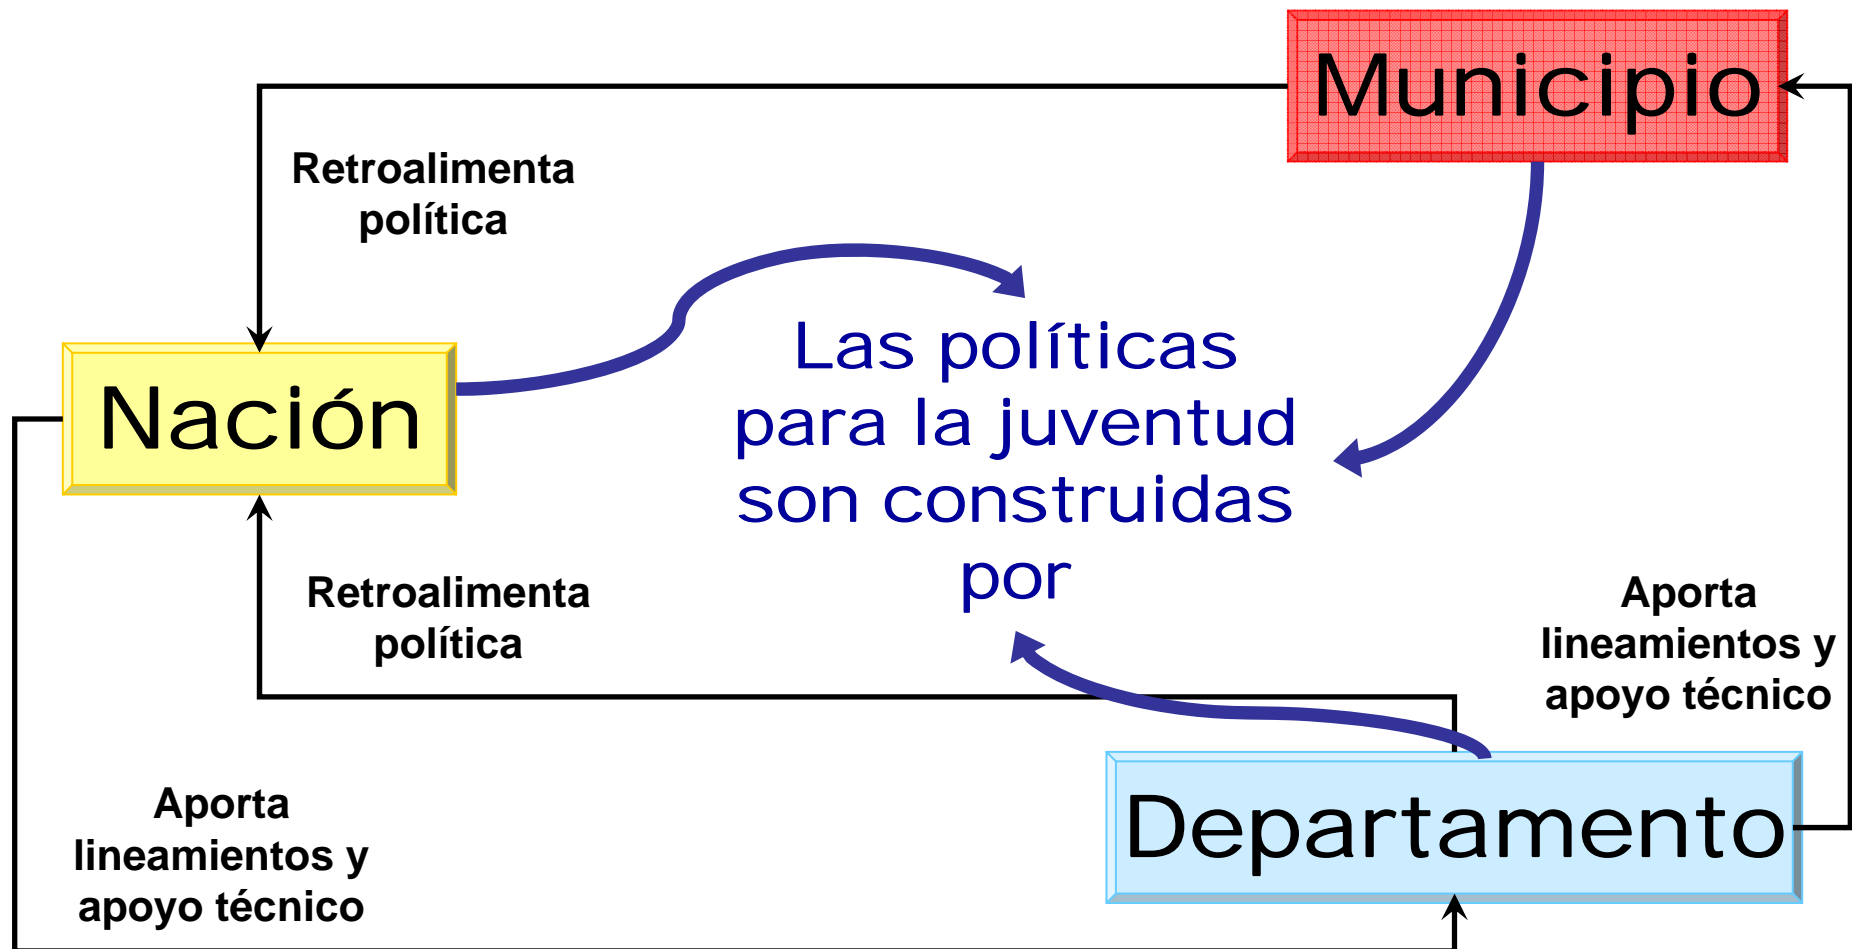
Municipio

Retroalimenta política

Nación

Las políticas para la juventud son construidas por

Retroalimenta política

Aporta lineamientos y apoyo técnico

Aporta lineamientos y apoyo técnico

Departamento